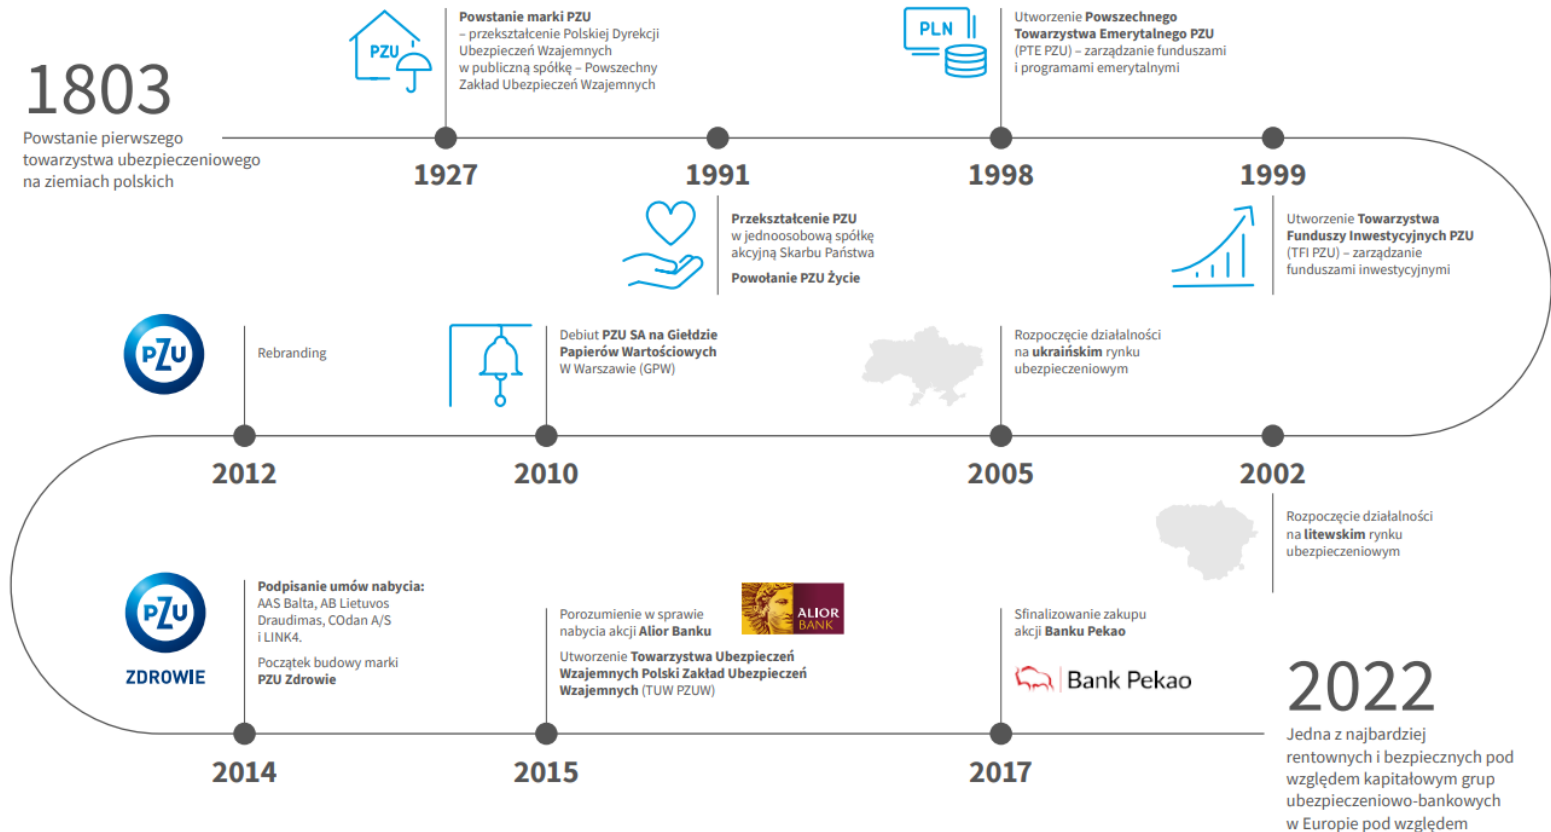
1803
Powstanie pierwszego towarzystwa ubezpieczeniowego na ziemiach polskich

PZU
Powstanie marki PZU – przekształcenie Polskiej Dyrekcji Ubezpieczeń Wzajemnych w publiczną spółkę – Powszechny Zakład Ubezpieczeń Wzajemnych

1927

1991
Przekształcenie PZU w jednoosobową spółkę akcyjną Skarbu Państwa
Powołanie PZU Życie

PLN
Utworzenie Powszechnego Towarzystwa Emerytalnego PZU (PTE PZU) – zarządzanie funduszami i programami emerytalnymi

1998

1999
Utworzenie Towarzystwa Funduszy Inwestycyjnych PZU (TFI PZU) – zarządzanie funduszami inwestycyjnymi

PZU
Rebranding

2012

Debiut PZU SA na Giełdzie Papierów Wartościowych W Warszawie (GPW)

2010

Rozpoczęcie działalności na ukraińskim rynku ubezpieczeniowym

2005

2002
Rozpoczęcie działalności na litewskim rynku ubezpieczeniowym

PZU
ZDROWIE
Podpisanie umów nabycia: AAS Balta, AB Lietuvos Draudimas, COdan A/S i LINK4.
Początek budowy marki PZU Zdrowie

2014

Porozumienie w sprawie nabycia akcji Alior Banku
ALIOR BANK
Utworzenie Towarzystwa Ubezpieczeń Wzajemnych Polski Zakład Ubezpieczeń Wzajemnych (TUW PZUW)

2015

Sfinalizowanie zakupu akcji Banku Pekao
Bank Pekao

2017

2022
Jedna z najbardziej rentownych i bezpiecznych pod względem kapitałowym grup ubezpieczeniowo-bankowych w Europie pod względem